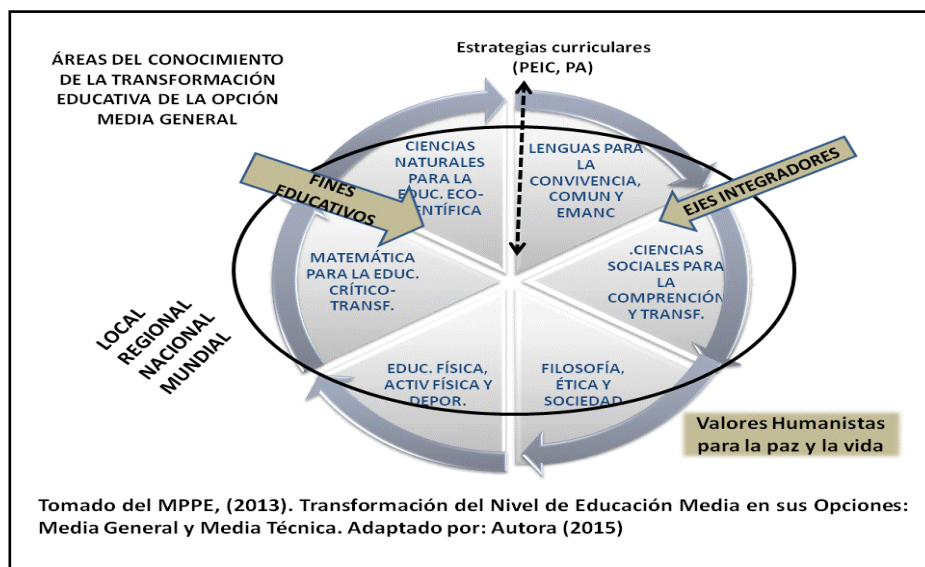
ÁREAS DEL CONOCIMIENTO DE LA TRANSFORMACIÓN EDUCATIVA DE LA OPCIÓN MEDIA GENERAL

Estrategias curriculares (PEIC, PA)

FINES EDUCATIVOS

CIENCIAS NATURALES PARA LA EDUC. ECO-CIENTÍFICA

LENGUAS PARA LA CONVIVENCIA, COMUN Y EMANC

EJES INTEGRADORES

MATEMÁTICA PARA LA EDUC. CRÍTICO-TRANSF.

.CIENCIAS SOCIALES PARA LA COMPRENCIÓN Y TRANSF.

LOCAL
REGIONAL
NACIONAL
MUNDIAL

EDUC. FÍSICA, ACTIV FÍSICA Y DEPOR.

FILOSOFÍA, ÉTICA Y SOCIEDAD

Valores Humanistas para la paz y la vida

Tomado del MPPE, (2013). Transformación del Nivel de Educación Media en sus Opciones: Media General y Media Técnica. Adaptado por: Autora (2015)